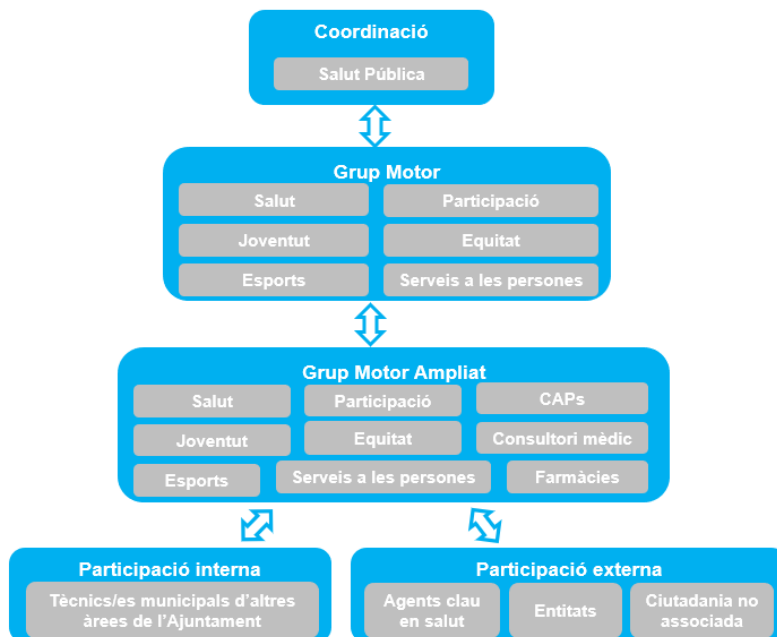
Coordinació
Salut Pública

Grup Motor
Salut
Participació
Joventut
Equitat
Esports
Serveis a les persones

Grup Motor Ampliat
Salut
Participació
CAPs
Joventut
Equitat
Consultori mèdic
Esports
Serveis a les persones
Farmàcies

Participació interna
Tècnics/es municipals d'altres àrees de l'Ajuntament

Participació externa
Agents clau en salut
Entitats
Ciutadania no associada